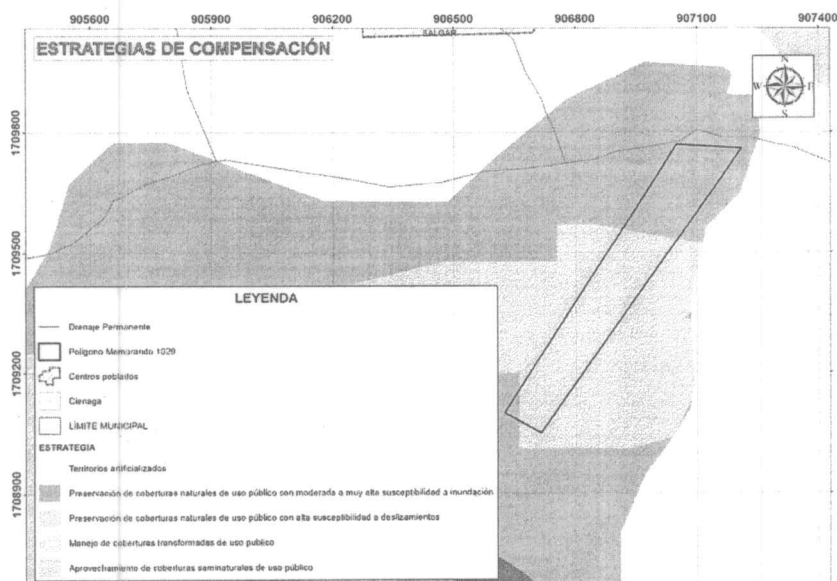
905600 905900 906200 906500 906800 907100 907400

ESTRATEGIAS DE COMPENSACIÓN

SALGAR

N
W E
S

1709800

1709500

1709200

1708900

LEYENDA

Drenaje Permanente

Polígono Memorando 1029

Centros poblados

Cienaga

LIMITE MUNICIPAL

ESTRATEGIA

Territorios artificializados

Preservación de coberturas naturales de uso público con moderada a muy alta susceptibilidad a inundación

Preservación de coberturas naturales de uso público con alta susceptibilidad a deslizamientos

Manejo de coberturas transformadas de uso público

Aprovechamiento de coberturas seminaturales de uso público